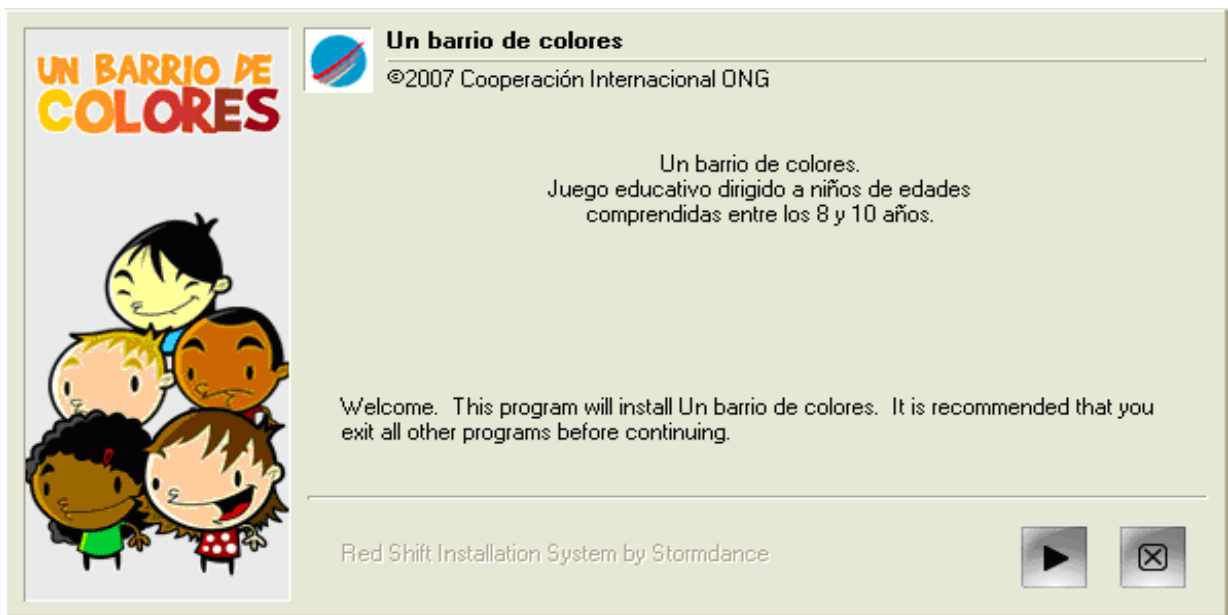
UN BARRIO DE COLORES

Un barrio de colores

©2007 Cooperación Internacional ONG

Un barrio de colores.
Juego educativo dirigido a niños de edades comprendidas entre los 8 y 10 años.

Welcome. This program will install Un barrio de colores. It is recommended that you exit all other programs before continuing.

Red Shift Installation System by Stormdance